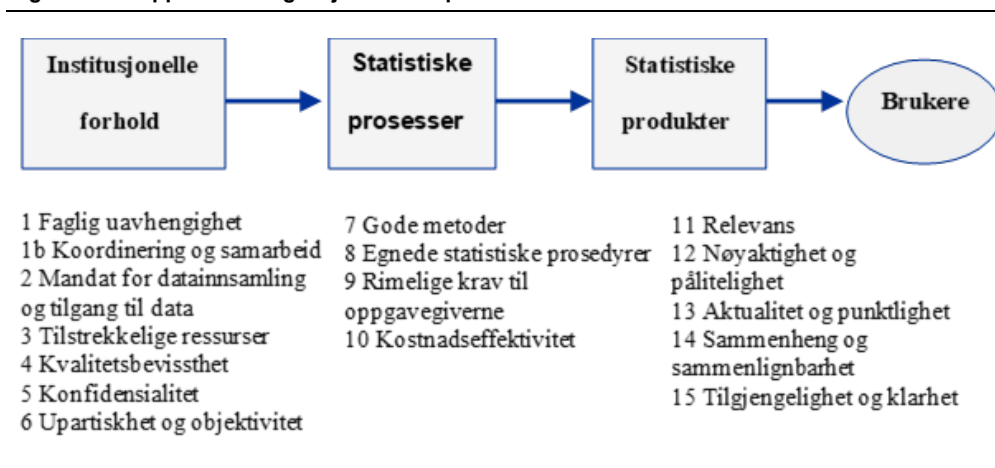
Institusjonelle forhold

Statistiske prosesser

Statistiske produkter

Brukere

1 Faglig uavhengighet
1b Koordinering og samarbeid
2 Mandat for datainnsamling og tilgang til data
3 Tilstrekkelige ressurser
4 Kvalitetsbevissthet
5 Konfidensialitet
6 Upartiskhet og objektivitet

7 Gode metoder
8 Egnede statistiske prosedyrer
9 Rimelige krav til oppgavegiverne
10 Kostnadseffektivitet

11 Relevans
12 Nøyaktighet og pålitelighet
13 Aktualitet og punktlighet
14 Sammenheng og sammenlignbarhet
15 Tilgjengelighet og klarhet